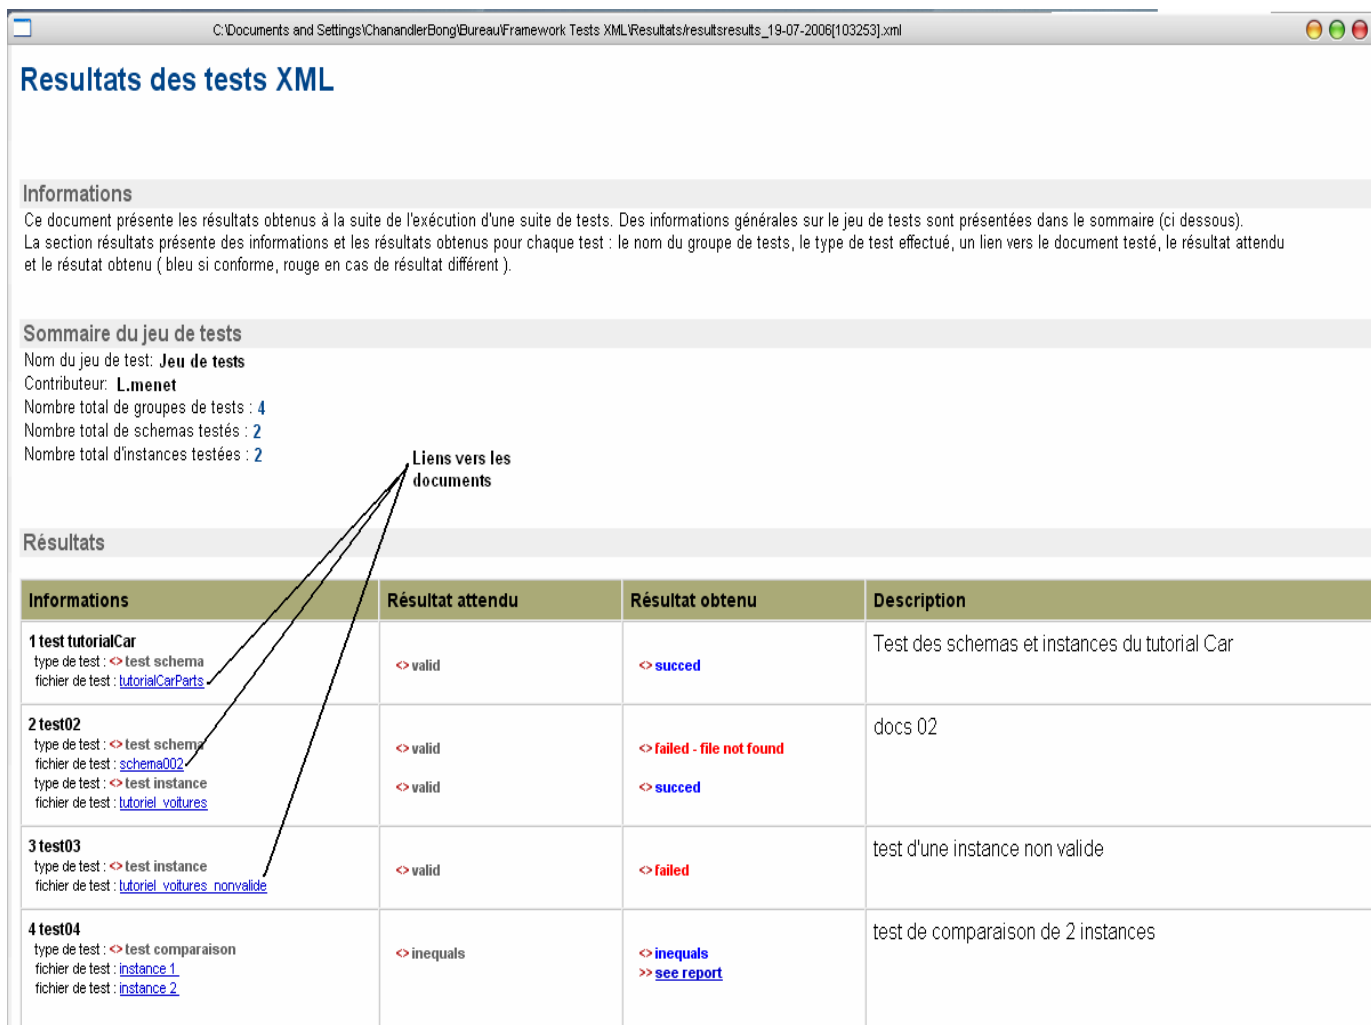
C:\Documents and Settings\ChanandlerBong\Bureau\Framework Tests XML\Resultats\resultsresults_19-07-2006[103253].xml

Resultats des tests XML

Informations

Ce document présente les résultats obtenus à la suite de l'exécution d'une suite de tests. Des informations générales sur le jeu de tests sont présentées dans le sommaire (ci dessous). La section résultats présente des informations et les résultats obtenus pour chaque test : le nom du groupe de tests, le type de test effectué, un lien vers le document testé, le résultat attendu et le résutat obtenu ( bleu si conforme, rouge en cas de résultat différent ).

Sommaire du jeu de tests

Nom du jeu de test: Jeu de tests
Contributeur: L.menet
Nombre total de groupes de tests : 4
Nombre total de schemas testés : 2
Nombre total d'instances testées : 2

Liens vers les documents

Résultats

| Informations | Résultat attendu | Résultat obtenu | Description |
|---|---|---|---|
| 1 test tutorialCar type de test : <> test schema fichier de test : tutorialCarParts | <> valid | <> succed | Test des schemas et instances du tutorial Car |
| 2 test02 type de test : <> test schema fichier de test : schema002 type de test : <> test instance fichier de test : tutoriel_voitures | <> valid <> valid | <> failed - file not found <> succed | docs 02 |
| 3 test03 type de test : <> test instance fichier de test : tutoriel_voitures_nonvalide | <> valid | <> failed | test d'une instance non valide |
| 4 test04 type de test : <> test comparaison fichier de test : instance 1 fichier de test : instance 2 | <> inequals | <> inequals >> see report | test de comparaison de 2 instances |